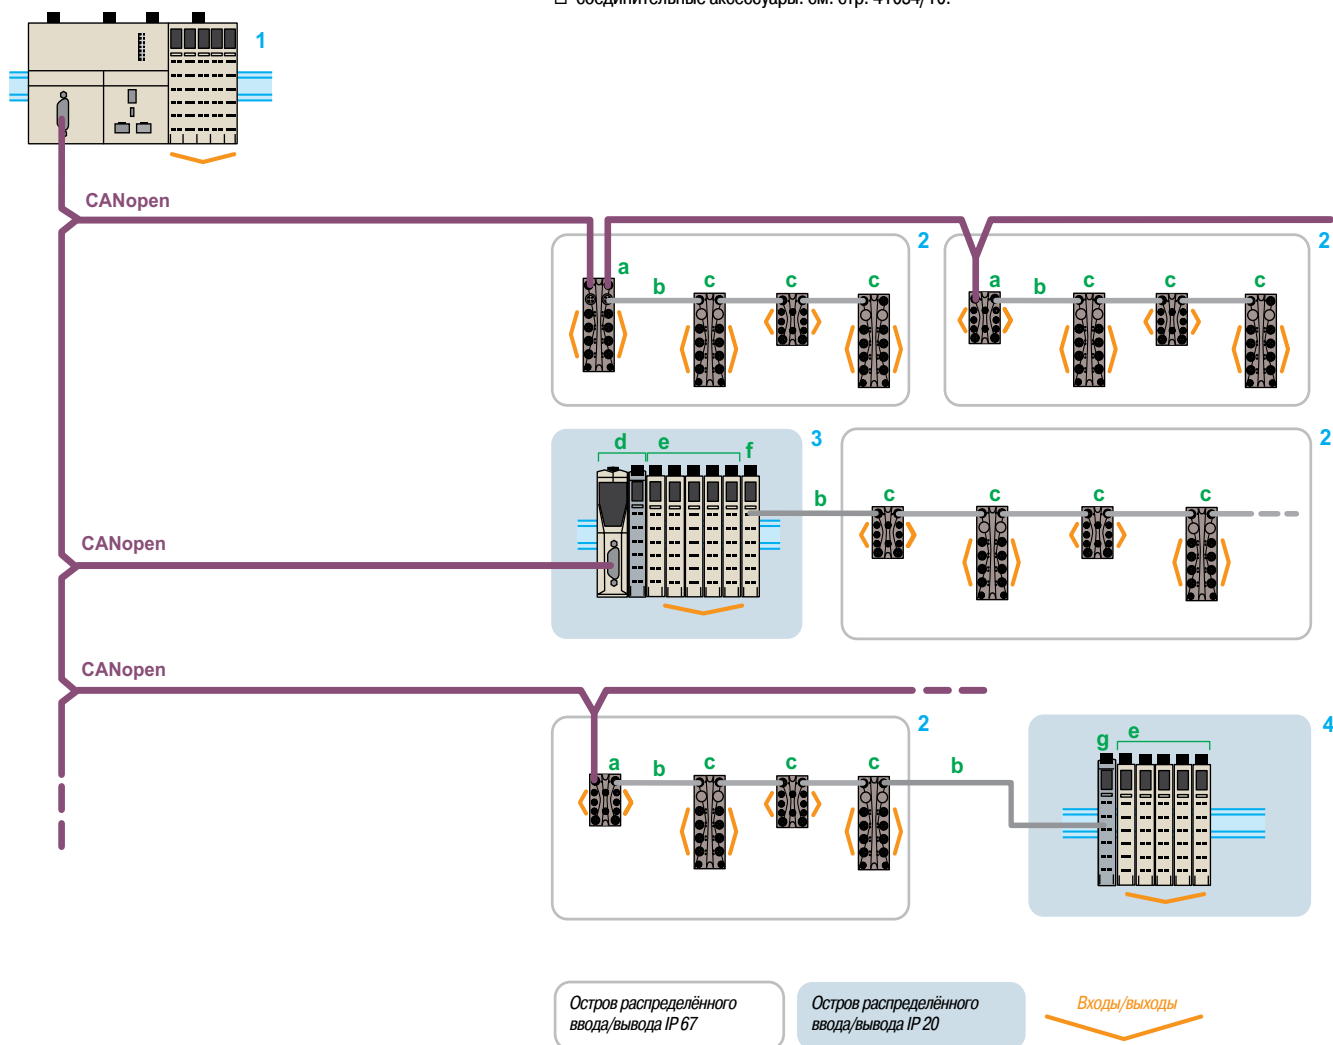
1

CANopen

2 a b c c c

2 a b c c c

3 d e f

b

2 c c c c

CANopen

CANopen

2 a b c c c

b

4 g e

Остров распределённого ввода/вывода IP 67

Остров распределённого ввода/вывода IP 20

Входы/выходы